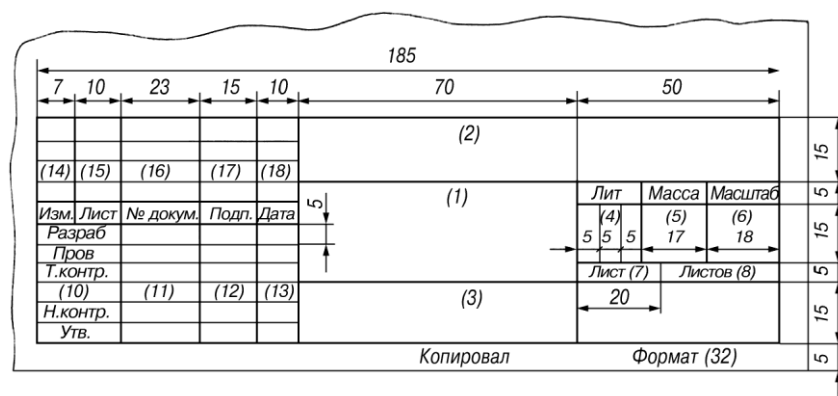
185

7 10 23 15 10 70 50

(2)

15

(14) (15) (16) (17) (18)

(1)

5

Лит Масса Масштаб

5

Изм. Лист № докум. Подп. Дата

(4) (5) (6)

5 5 5 17 18

15

Разраб

Пров

Т.контр.

Лист (7) Листов (8)

5

(10) (11) (12) (13)

(3)

20

Н.контр.

15

Утв.

Копировал Формат (32)

5